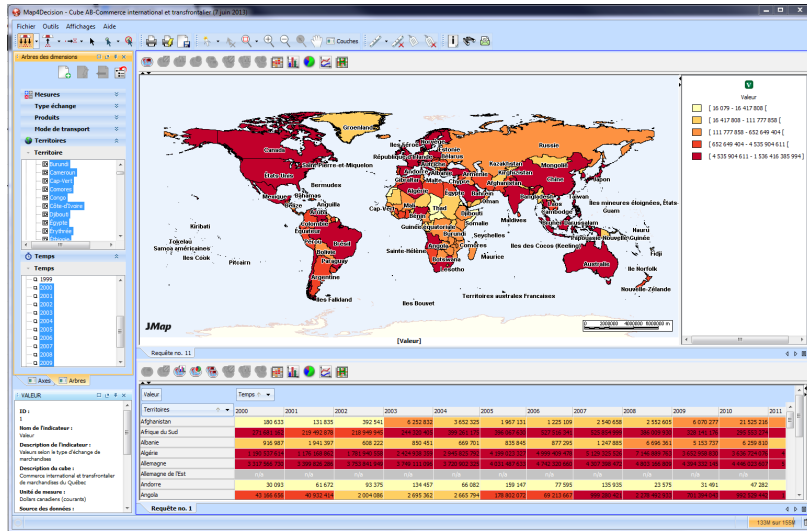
Map4Decision - Cube AB-Commerce international et transfrontalier (7 juin 2013)
Fichier Outils Affichages Aide
Couches

Arbres des dimensions
Mesures
Type échange
Produits
Mode de transport
Territoires
Territoire
Burundi
Cameroun
Cap-Vert
Comores
Congo
Côte-d'Ivoire
Djibouti
Égypte
Érythrée
Temps
Temps
1999
2000
2001
2002
2003
2004
2005
2006
2007
2008
2009
Axes Arbres

VALEUR
ID :
1
Nom de l'indicateur :
Valeur
Description de l'indicateur :
Valeurs selon le type d'échange de marchandises
Description du cube :
Commerce international et transfrontalier de marchandises du Québec
Unité de mesure :
Dollars canadiens (courants)
Source des données :

Valeur
[ 16 079 – 16 417 808 [
[ 16 417 808 – 111 777 858 [
[ 111 777 858 – 652 649 404 [
[ 652 649 404 – 4 535 904 611 [
[ 4 535 904 611 – 1 536 416 385 994 ]

Groenland
Canada
Saint-Pierre et Miquelon
États-Unis
Bermudes
Mexique
Bahamas
Russie
Iles Féroé
République de Irlande
Bélarus
Kazakhstan
Mongolie
Afghanistan
Algérie
Égypte
Cap-Vert
Tchad
Oman
Maldives
Guinée équatoriale
Seychelles
Comores
Maurice
Iles des Cocos (Keeling)
Iles mineures éloignées, États-
Guam
Nauru
Papouasie-Nouvelle-Guinée
Fidji
Australie
Ile Norfolk
Nouvelle-Zélande
Kiribati
Samoa américaines
Tokelau
Iles Cook
Pitcairn
Equateur
Pérou
Brésil
Bolivie
Paraguay
Argentine
Sainte-Hélène
Botswana
Lesotho
Iles Falkland
Iles Bouvet
Territoires australes françaises
JMap
0 2000000 4000000 6000000 m
[Valeur]
Requête no. 11

Valeur
Temps
Territoires

| Territoires | 2000 | 2001 | 2002 | 2003 | 2004 | 2005 | 2006 | 2007 | 2008 | 2009 | 2010 | 2011 |
|---|---|---|---|---|---|---|---|---|---|---|---|---|
| Afghanistan | 180 633 | 131 835 | 392 541 | 6 252 832 | 3 652 325 | 1 967 131 | 1 225 109 | 2 540 658 | 2 552 605 | 6 070 277 | 21 525 216 | |
| Afrique du Sud | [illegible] | 219 492 878 | 218 949 945 | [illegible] | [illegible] | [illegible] | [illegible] | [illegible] | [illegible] | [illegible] | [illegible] | |
| Albanie | 916 987 | 1 941 397 | 608 222 | 850 451 | 669 701 | 835 845 | 877 295 | 1 247 885 | 6 696 361 | 5 153 737 | 6 259 810 | |
| Algérie | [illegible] | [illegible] | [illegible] | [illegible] | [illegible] | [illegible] | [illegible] | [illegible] | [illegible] | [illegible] | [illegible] | |
| Allemagne | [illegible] | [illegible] | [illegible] | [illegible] | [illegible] | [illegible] | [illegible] | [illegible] | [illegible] | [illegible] | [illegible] | |
| Allemagne de l'Est | | | | | | | | | | | | |
| Andorre | 30 093 | 61 672 | 93 375 | 134 457 | 66 082 | 159 147 | 77 595 | 135 935 | 23 575 | 31 491 | 47 282 | |
| Angola | 43 388 636 | 40 932 414 | 2 004 086 | 2 695 362 | 2 665 794 | 178 802 072 | 89 213 667 | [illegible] | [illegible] | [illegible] | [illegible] | |

Requête no. 1
133M sur 155M